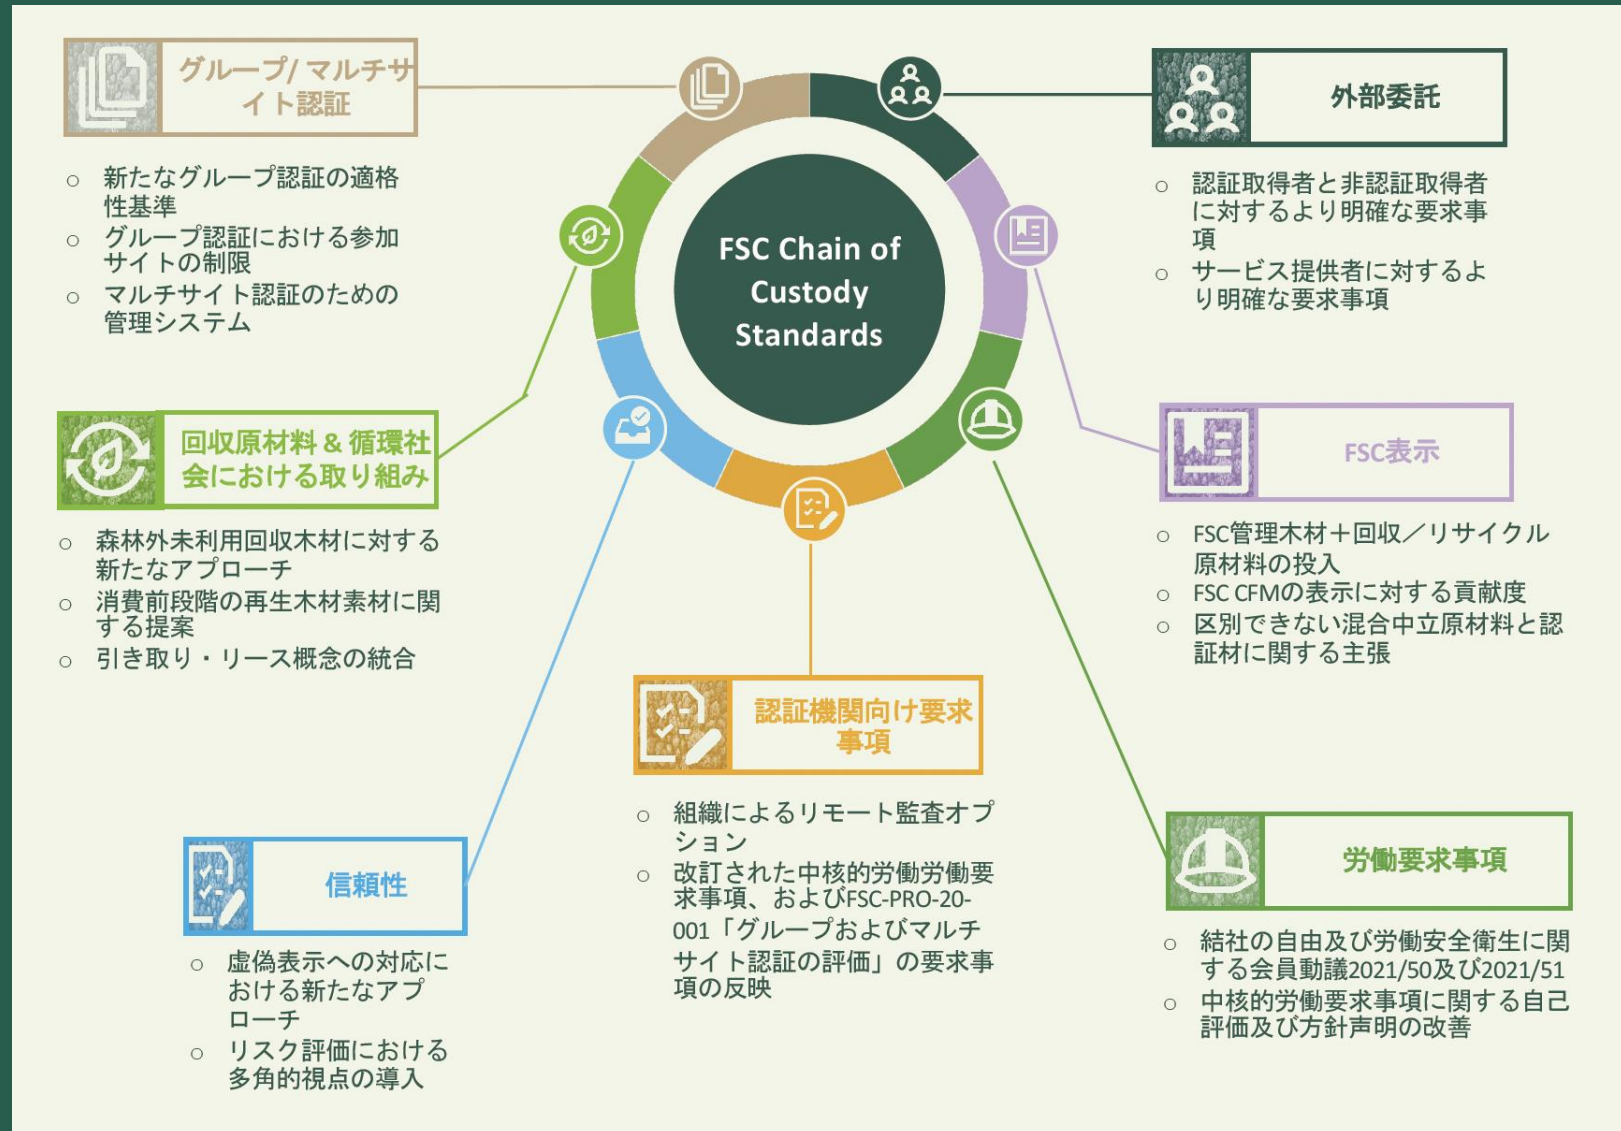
FSC Chain of Custody Standards

グループ/マルチサイト認証

○ 新たなグループ認証の適格性基準
○ グループ認証における参加サイトの制限
○ マルチサイト認証のための管理システム

外部委託

○ 認証取得者と非認証取得者に対するより明確な要求事項
○ サービス提供者に対するより明確な要求事項

回収原材料 & 循環社会における取り組み

○ 森林外未利用回収木材に対する新たなアプローチ
○ 消費前段階の再生木材素材に関する提案
○ 引き取り・リース概念の統合

FSC表示

○ FSC管理木材＋回収／リサイクル原材料の投入
○ FSC CFMの表示に対する貢献度
○ 区別できない混合中立原材料と認証材に関する主張

認証機関向け要求事項

○ 組織によるリモート監査オプション
○ 改訂された中核的労働労働要求事項、およびFSC-PRO-20-001「グループおよびマルチサイト認証の評価」の要求事項の反映

信頼性

○ 虚偽表示への対応における新たなアプローチ
○ リスク評価における多角的視点の導入

労働要求事項

○ 結社の自由及び労働安全衛生に関する会員動議2021/50及び2021/51
○ 中核的労働要求事項に関する自己評価及び方針声明の改善